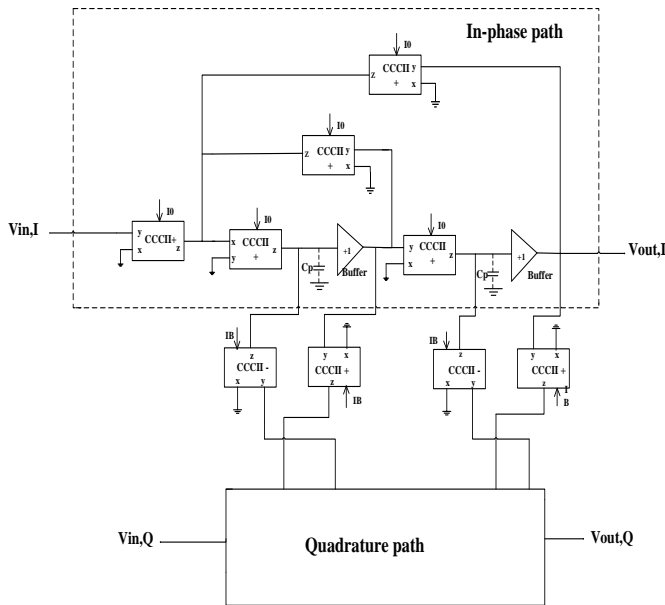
In-phase path

I0
CCCII y
z
+ x

I0
CCCII y
z
+ x

I0
y
CCCII+
x
z

I0
x CCCII
z
y +

+1
Buffer

Cp

I0
y CCCII
z
x +

Cp

+1
Buffer

Vin,I

Vout,I

IB
z
CCCII -
x y

y x
CCCII +
z
IB

IB
z
CCCII -
x y

y x
CCCII +
z
I
B

Vin,Q

Quadrature path

Vout,Q